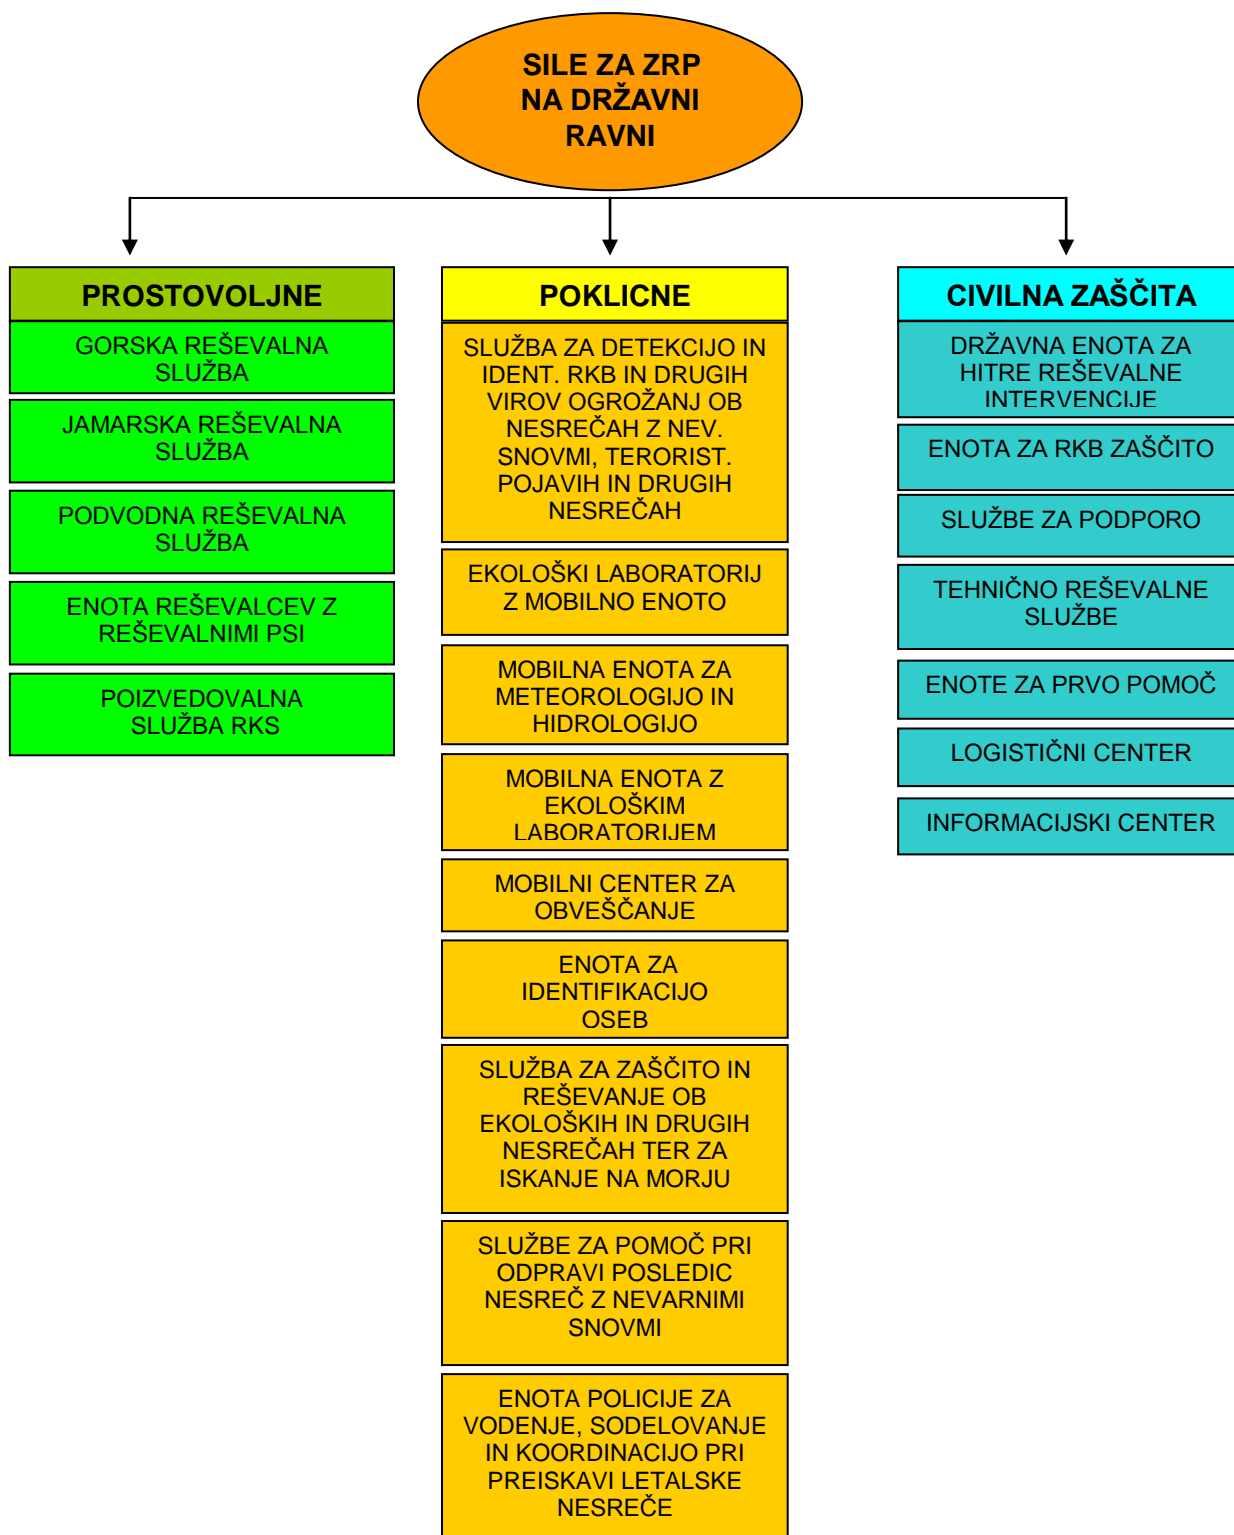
SILE ZA ZRP NA DRŽAVNI RAVNI

PROSTOVOLJNE

GORSKA REŠEVALNA SLUŽBA

JAMARSKA REŠEVALNA SLUŽBA

PODVODNA REŠEVALNA SLUŽBA

ENOTA REŠEVALCEV Z REŠEVALNIMI PSI

POIZVEDOVALNA SLUŽBA RKS

POKLICNE

SLUŽBA ZA DETEKCIJO IN IDENT. RKB IN DRUGIH VIROV OGROŽANJ OB NESREČAH Z NEV. SNOVMI, TERORIST. POJAVIH IN DRUGIH NESREČAH

EKOLOŠKI LABORATORIJ Z MOBILNO ENOTO

MOBILNA ENOTA ZA METEOROLOGIJO IN HIDROLOGIJO

MOBILNA ENOTA Z EKOLOŠKIM LABORATORIJEM

MOBILNI CENTER ZA OBVEŠČANJE

ENOTA ZA IDENTIFIKACIJO OSEB

SLUŽBA ZA ZAŠČITO IN REŠEVANJE OB EKOLOŠKIH IN DRUGIH NESREČAH TER ZA ISKANJE NA MORJU

SLUŽBE ZA POMOČ PRI ODPRAVI POSLEDIC NESREČ Z NEVARNIMI SNOVMI

ENOTA POLICIJE ZA VODENJE, SODELOVANJE IN KOORDINACIJO PRI PREISKAVI LETALSKE NESREČE

CIVILNA ZAŠČITA

DRŽAVNA ENOTA ZA HITRE REŠEVALNE INTERVENCIJE

ENOTA ZA RKB ZAŠČITO

SLUŽBE ZA PODPORO

TEHNIČNO REŠEVALNE SLUŽBE

ENOTE ZA PRVO POMOČ

LOGISTIČNI CENTER

INFORMACIJSKI CENTER